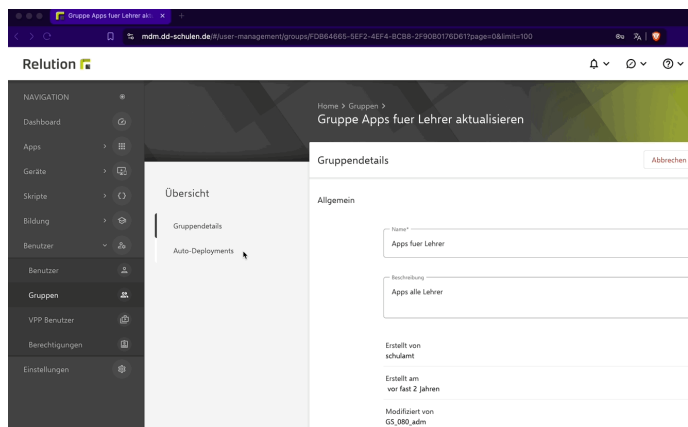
Gruppe Apps fuer Lehrer akt ×

mdm.dd-schulen.de/#/user-management/groups/FD864665-5EF2-4EF4-BCB8-2F9080176D61?page=0&limit=100

Relution

NAVIGATION
Dashboard
Apps
Geräte
Skripte
Bildung
Benutzer
Benutzer
Gruppen
VPP Benutzer
Berechtigungen
Einstellungen

Home > Gruppen >
Gruppe Apps fuer Lehrer aktualisieren

Übersicht
Gruppendetails
Auto-Deployments

Gruppendetails
Abbrechen

Allgemein

Name*
Apps fuer Lehrer

Beschreibung
Apps alle Lehrer

Erstellt von
schulamt

Erstellt am
vor fast 2 Jahren

Modifiziert von
GS_080_adm